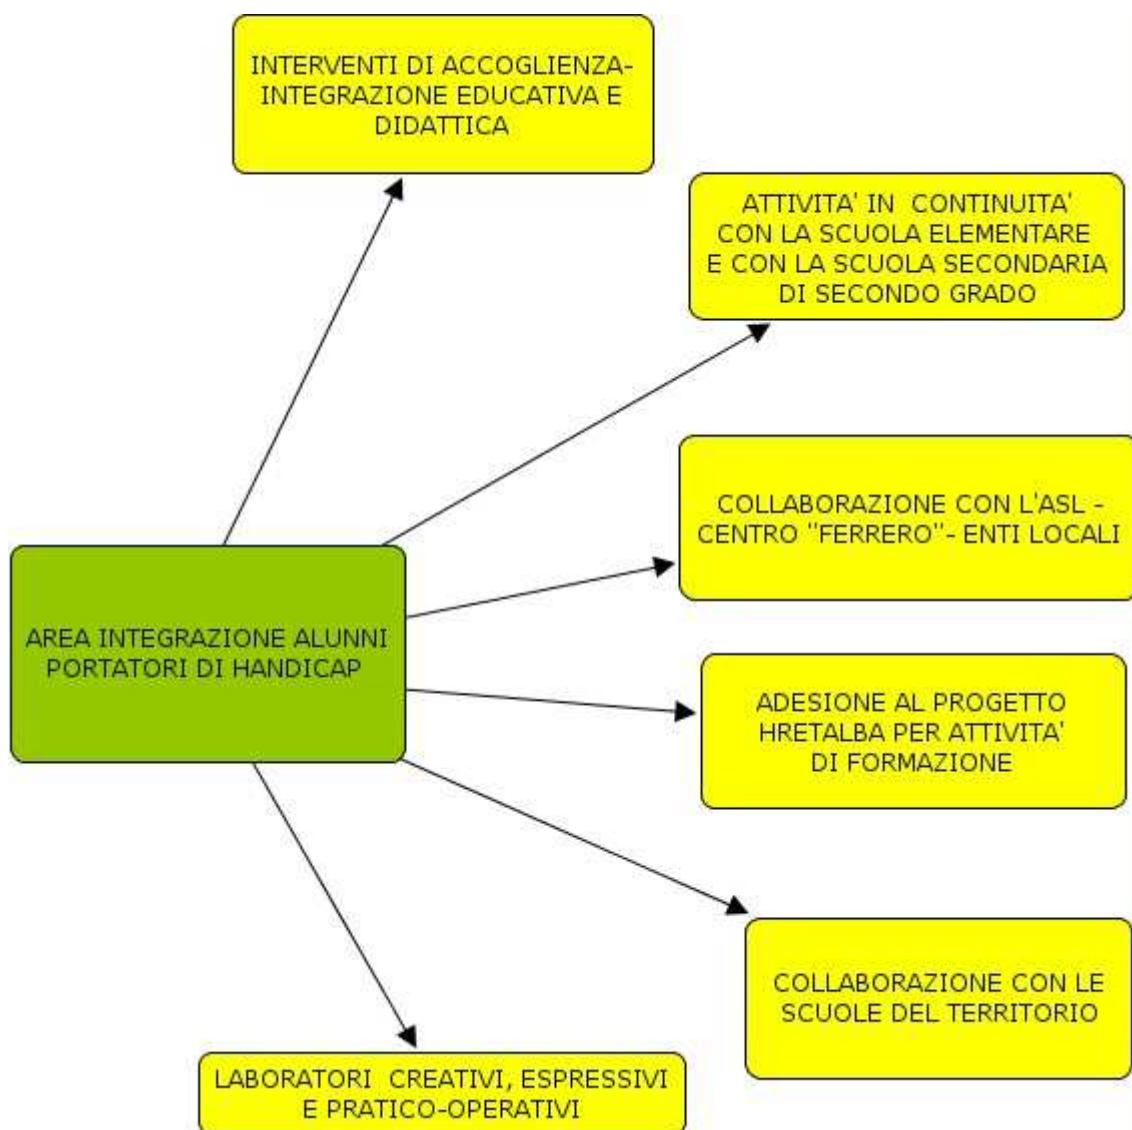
INTERVENTI DI ACCOGLIENZA-INTEGRAZIONE EDUCATIVA E DIDATTICA

ATTIVITA' IN CONTINUITA' CON LA SCUOLA ELEMENTARE E CON LA SCUOLA SECONDARIA DI SECONDO GRADO

COLLABORAZIONE CON L'ASL - CENTRO "FERRERO"- ENTI LOCALI

AREA INTEGRAZIONE ALUNNI PORTATORI DI HANDICAP

ADESIONE AL PROGETTO HRETALBA PER ATTIVITA' DI FORMAZIONE

COLLABORAZIONE CON LE SCUOLE DEL TERRITORIO

LABORATORI CREATIVI, ESPRESSIVI E PRATICO-OPERATIVI